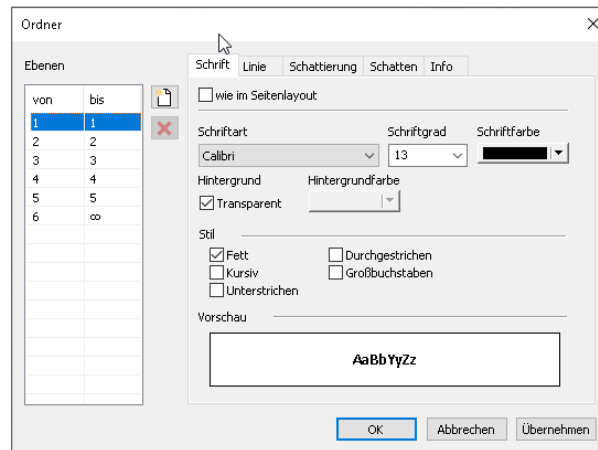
Ordner

Ebenen

| von | bis |
|---|---|
| 1 | 1 |
| 2 | 2 |
| 3 | 3 |
| 4 | 4 |
| 5 | 5 |
| 6 | ∞ |

Schrift | Linie | Schattierung | Schatten | Info

wie im Seitenlayout

Schriftart
Calibri

Schriftgrad
13

Schriftfarbe

Hintergrund
Transparent

Hintergrundfarbe

Stil
Fett
Kursiv
Unterstrichen
Durchgestrichen
Großbuchstaben

Vorschau

AaBbYyZz

OK | Abbrechen | Übernehmen